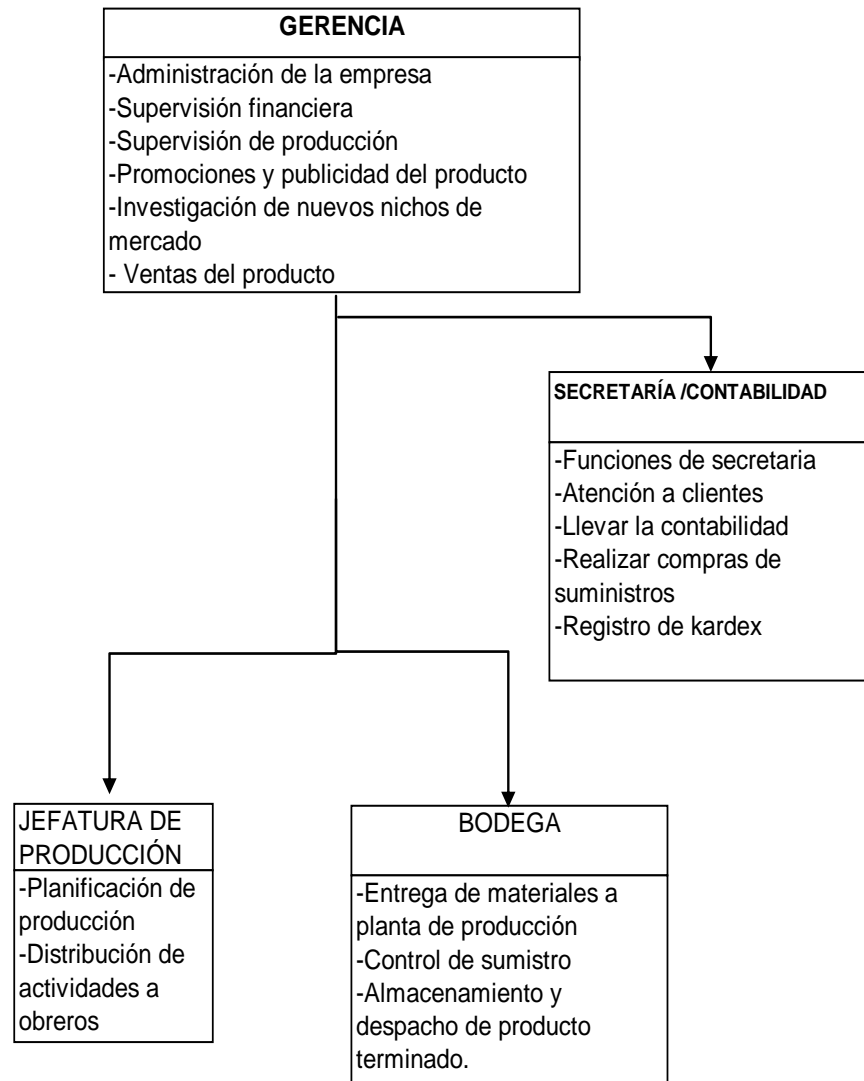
GERENCIA

-Administración de la empresa
-Supervisión financiera
-Supervisión de producción
-Promociones y publicidad del producto
-Investigación de nuevos nichos de mercado
- Ventas del producto

SECRETARÍA /CONTABILIDAD

-Funciones de secretaria
-Atención a clientes
-Llevar la contabilidad
-Realizar compras de suministros
-Registro de kardex

JEFATURA DE PRODUCCIÓN

-Planificación de producción
-Distribución de actividades a obreros

BODEGA

-Entrega de materiales a planta de producción
-Control de sumistro
-Almacenamiento y despacho de producto terminado.